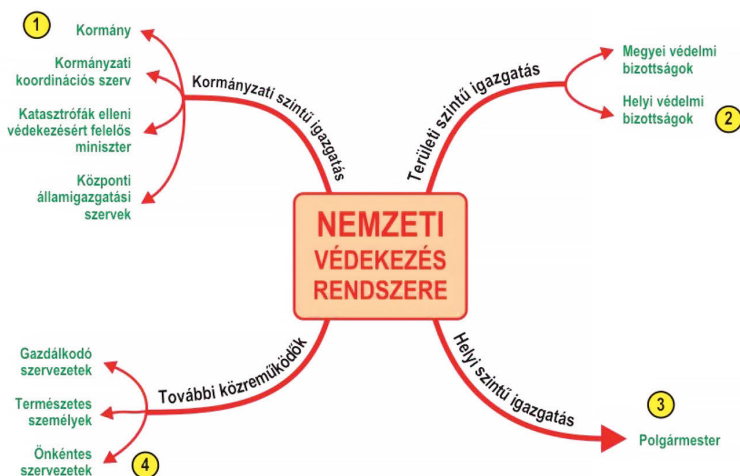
NEMZETI VÉDEKEZÉS RENDSZERE

Kormányzati szintű igazgatás

1

Kormány

Kormányzati koordinációs szerv

Katasztrófák elleni védekezésért felelős miniszter

Központi államigazgatási szervek

Területi szintű igazgatás

Megyei védelmi bizottságok

Helyi védelmi bizottságok

2

Helyi szintű igazgatás

3

Polgármester

További közreműködők

Gazdálkodó szervezetek

Természetes személyek

Önkéntes szervezetek

4